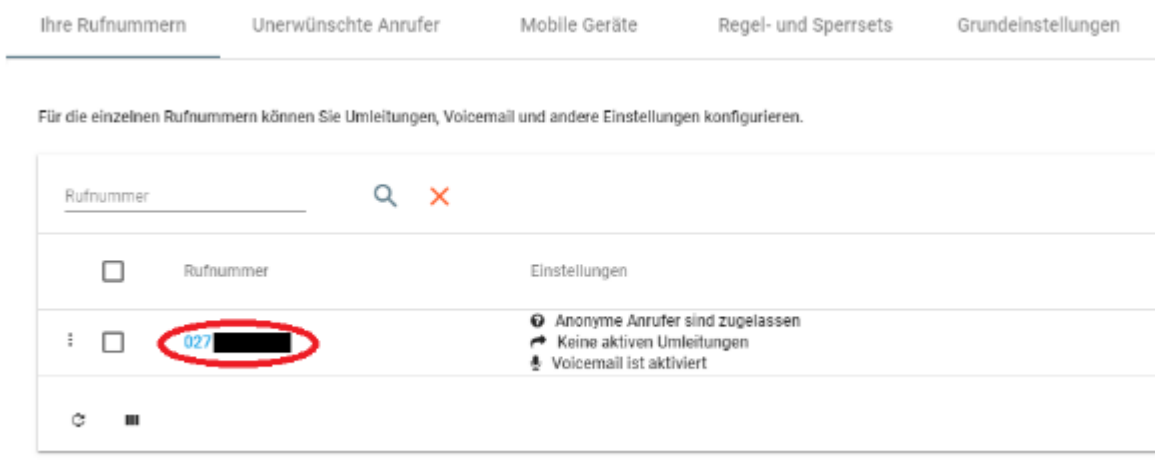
Ihre Rufnummern Unerwünschte Anrufer Mobile Geräte Regel- und Sperrsets Grundeinstellungen

Für die einzelnen Rufnummern können Sie Umleitungen, Voicemail und andere Einstellungen konfigurieren.

Rufnummer

| | Rufnummer | Einstellungen |
|---|---|---|
| | 027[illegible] | Anonyme Anrufer sind zugelassen<br>Keine aktiven Umleitungen<br>Voicemail ist aktiviert |